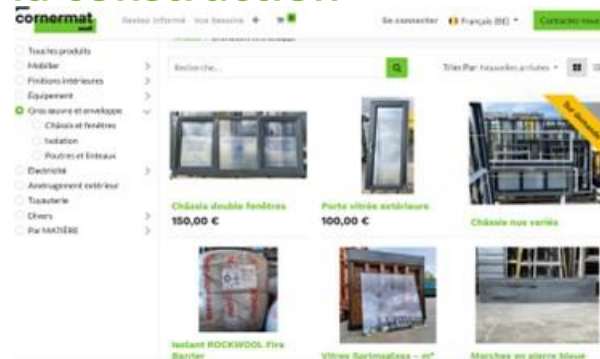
cornermat

Restez informé Vos besoins

Se connecter Français (BE) Contactez-nous

Tous les produits
Mobilier
Finitions intérieures
Équipement
Gros œuvre et enveloppe
Châssis et fenêtres
Isolation
Poutres et linteaux
Électricité
Aménagement extérieur
Tuyauterie
Divers
Par MATIÈRE

Recherche...

Trier Par: Nouvelles arrivées

Sur demande

Châssis double fenêtres
150,00 €

Porte vitrée extérieure
100,00 €

Châssis nus variés

Isolant ROCKWOOL Fire Barrier

Vitres Sprimoglass – m²

Marches en pierre bleue